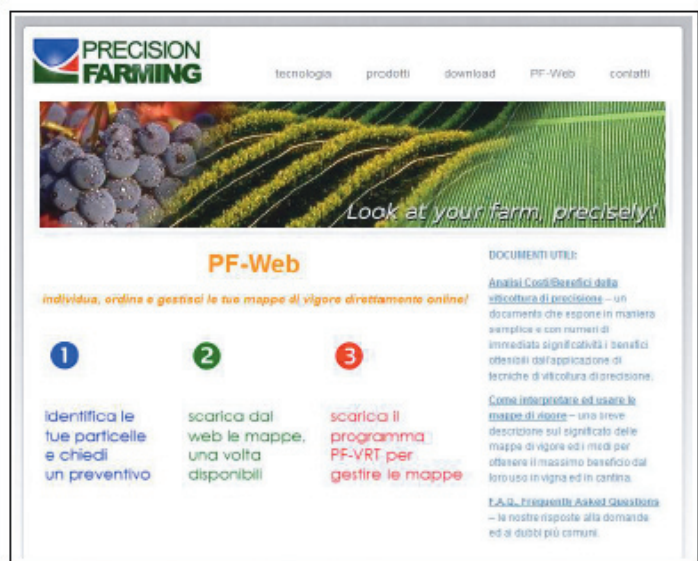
PRECISION FARMING

tecnologia prodotti download PF-Web contatti

Look at your farm, precisely!

PF-Web

individua, ordina e gestisci le tue mappe di vigore direttamente online!

1

identifica le tue particelle e chiedi un preventivo

2

scarica dal web le mappe, una volta disponibili

3

scarica il programma PF-VRT per gestire le mappe

DOCUMENTI UTILI:

Analisi Costi/Benefici della viticoltura di precisione – un documento che espone in maniera semplice e con numeri di immediata significatività i benefici ottenibili dall'applicazione di tecniche di viticoltura di precisione.

Come interpretare ed usare le mappe di vigore – una breve descrizione sul significato delle mappe di vigore ed i modi per ottenere il massimo beneficio dal loro uso in vigna ed in cantina.

F.A.Q., Frequently Asked Questions – le nostre risposte alle domande ed ai dubbi più comuni